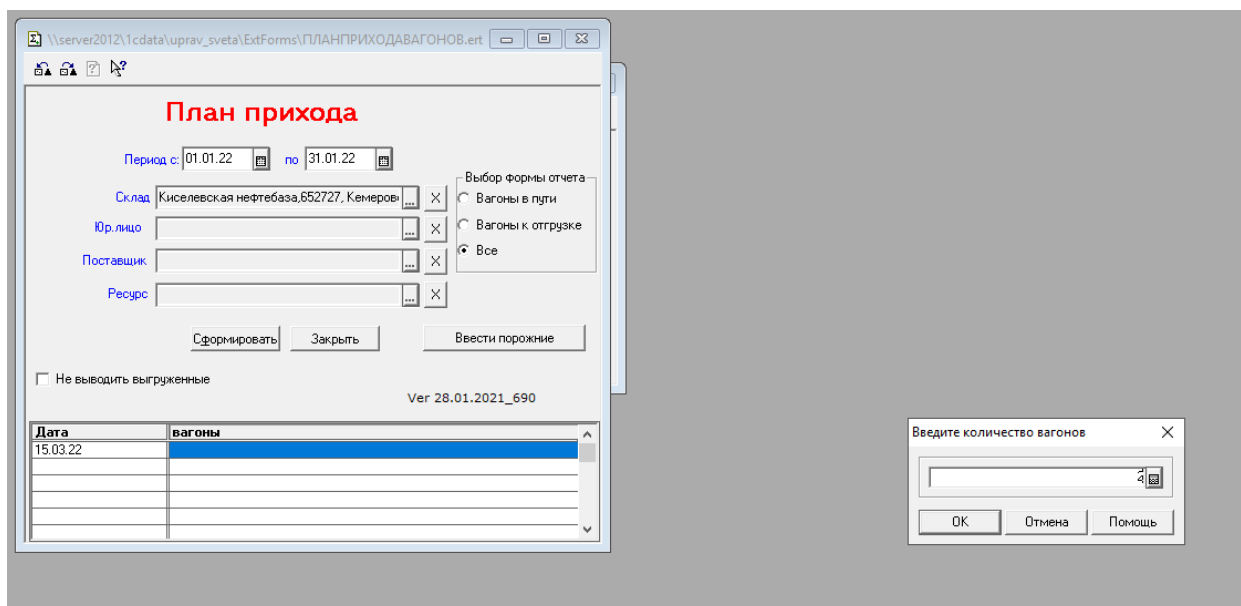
\\server2012\1cdata\uprav_sveta\ExtForms\ПЛАНПРИХОДАВАГОНОВ.ert

План прихода

Период с: 01.01.22 по 31.01.22

Выбор формы отчета
Вагоны в пути
Вагоны к отгрузке
Все

Склад Киселевская нефтебаза,652727, Кемеров
Юр.лицо
Поставщик
Ресурс

Сформировать Закрыть Ввести порожние

Не выводить выгруженные

Ver 28.01.2021_690

| Дата | вагоны |
|---|---|
| 15.03.22 | |
| | |
| | |
| | |
| | |

Введите количество вагонов

4

ОК Отмена Помощь